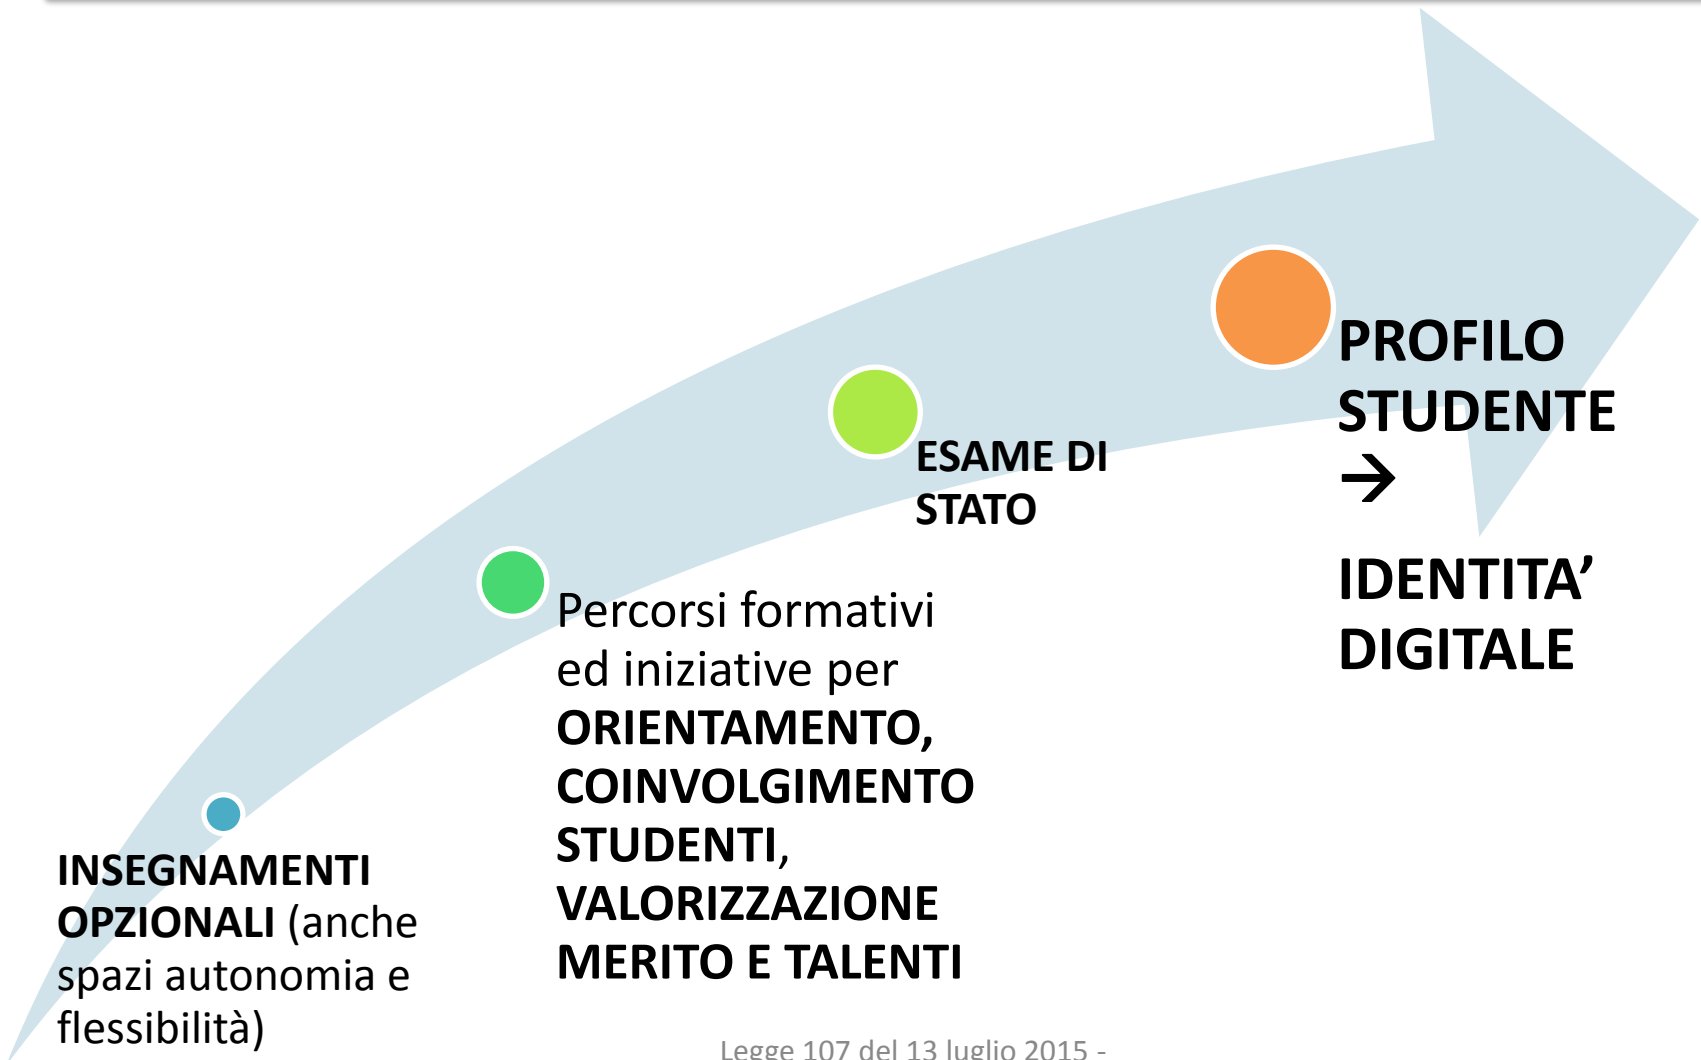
INSEGNAMENTI OPZIONALI (anche spazi autonomia e flessibilità)

Percorsi formativi ed iniziative per ORIENTAMENTO, COINVOLGIMENTO STUDENTI, VALORIZZAZIONE MERITO E TALENTI

ESAME DI STATO

PROFILO STUDENTE
→
IDENTITA' DIGITALE

Legge 107 del 13 luglio 2015 -